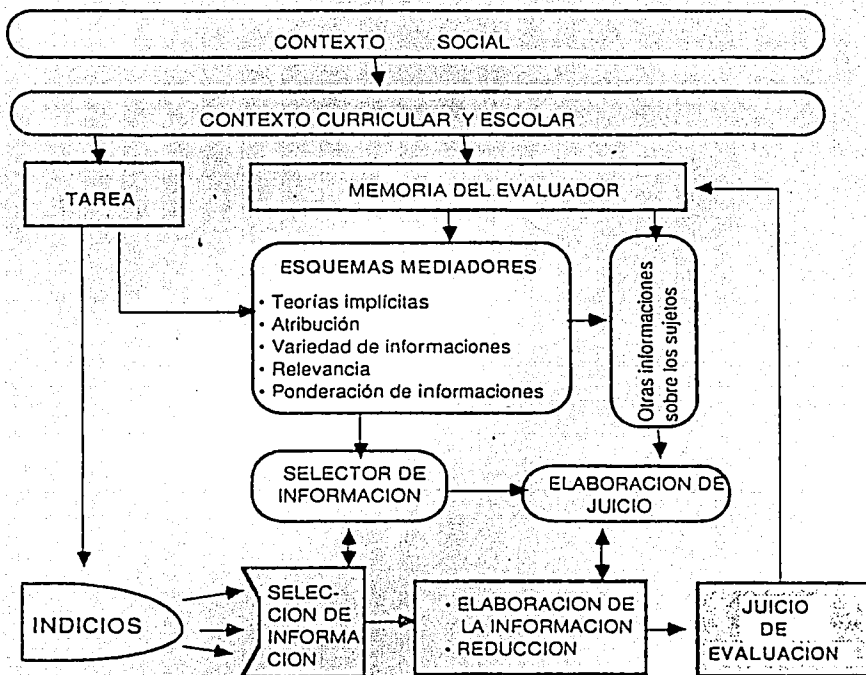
CONTEXTO SOCIAL

CONTEXTO CURRICULAR Y ESCOLAR

TAREA

MEMORIA DEL EVALUADOR

ESQUEMAS MEDIADORES
• Teorías implícitas
• Atribución
• Variedad de informaciones
• Relevancia
• Ponderación de informaciones

Otras informaciones sobre los sujetos

SELECTOR DE INFORMACION

ELABORACION DE JUICIO

INDICIOS

SELECCION DE INFORMACION

• ELABORACION DE LA INFORMACION
• REDUCCION

JUICIO DE EVALUACION